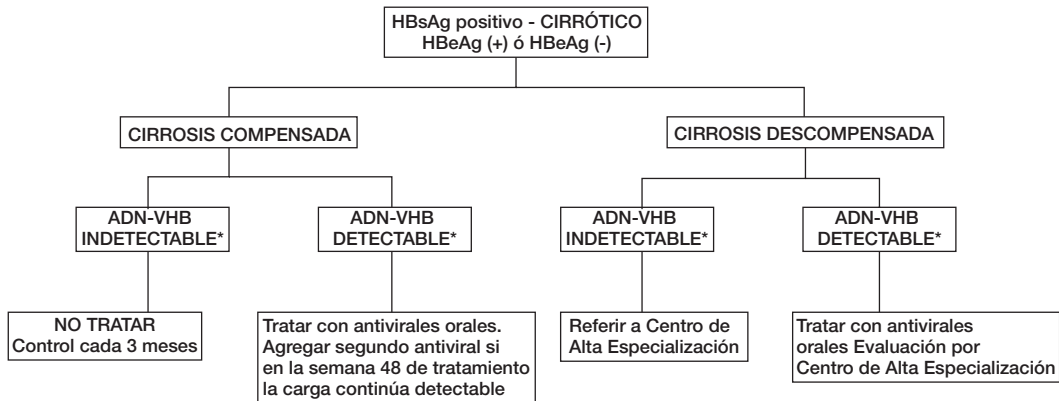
HBsAg positivo - CIRRÓTICO
HBeAg (+) ó HBeAg (-)

CIRROSIS COMPENSADA

CIRROSIS DESCOMPENSADA

ADN-VHB INDETECTABLE*

ADN-VHB DETECTABLE*

ADN-VHB INDETECTABLE*

ADN-VHB DETECTABLE*

NO TRATAR
Control cada 3 meses

Tratar con antivirales orales. Agregar segundo antiviral si en la semana 48 de tratamiento la carga continúa detectable

Referir a Centro de Alta Especialización

Tratar con antivirales orales Evaluación por Centro de Alta Especialización